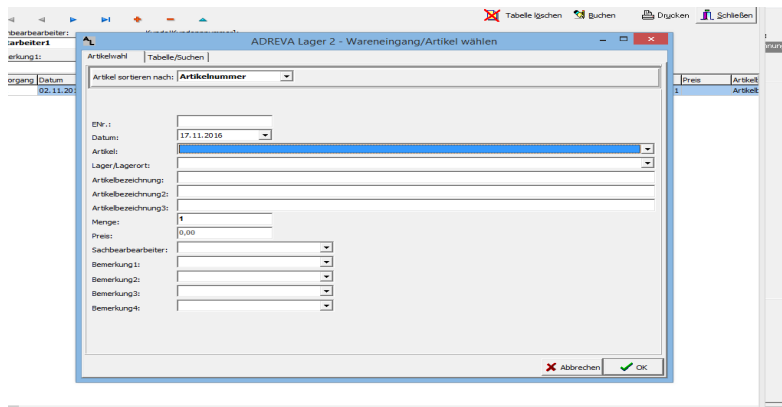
Tabelle löschen
Buchen
Drucken
Schließen

hbearbeiter:
arbeiter1
erkung1:

organg
Datum
02.11.20

Preis
Artikel
1
Artikel

ADREVA Lager 2 - Wareneingang/Artikel wählen

Artikelwahl
Tabelle/Suchen

Artikel sortieren nach: Artikelnummer

ENr.:
Datum: 17.11.2016
Artikel:
Lager/Lagerort:
Artikelbezeichnung:
Artikelbezeichnung2:
Artikelbezeichnung3:
Menge: 1
Preis: 0,00
Sachbearbearbeiter:
Bemerkung1:
Bemerkung2:
Bemerkung3:
Bemerkung4:

Abbrechen
OK